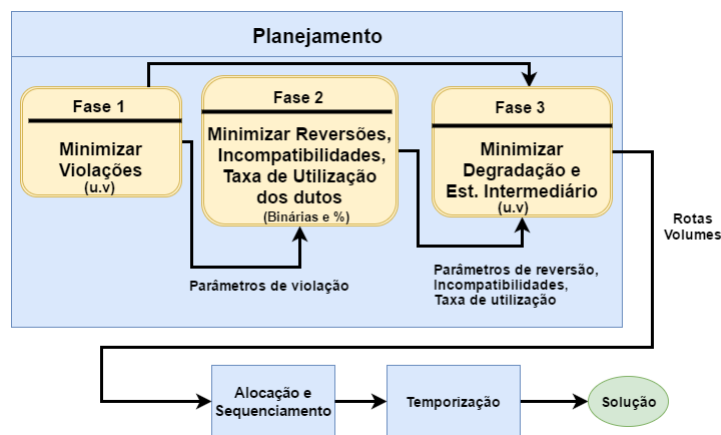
Planejamento

Fase 1

Minimizar Violações
(u.v)

Fase 2

Minimizar Reversões, Incompatibilidades, Taxa de Utilização dos dutos
(Binárias e %)

Fase 3

Minimizar Degradação e Est. Intermediário
(u.v)

Parâmetros de violação

Parâmetros de reversão, Incompatibilidades, Taxa de utilização

Rotas
Volumes

Alocação e Sequenciamento

Temporização

Solução